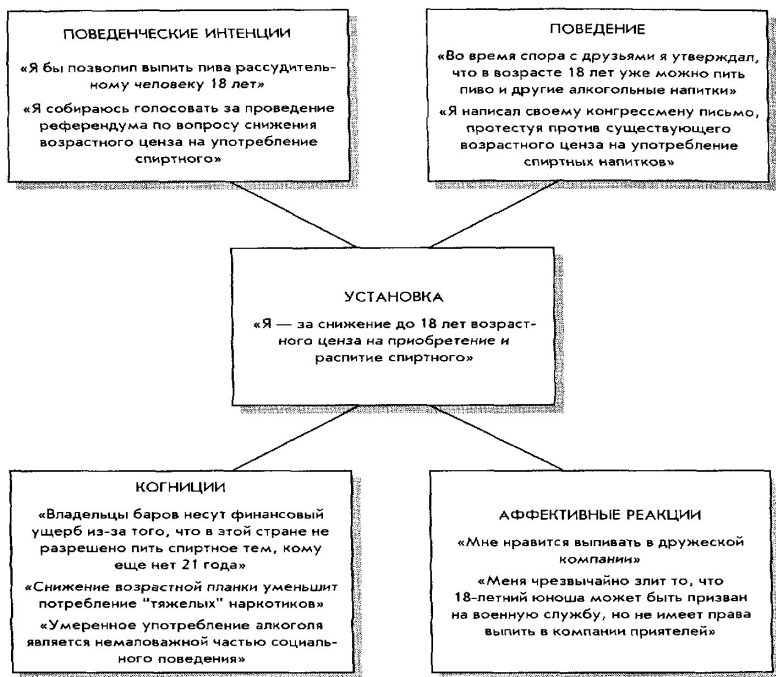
ПОВЕДЕНЧЕСКИЕ ИНТЕНЦИИ

«Я бы позволил выпить пива рассудительному человеку 18 лет»

«Я собираюсь голосовать за проведение референдума по вопросу снижения возрастного ценза на употребление спиртного»

ПОВЕДЕНИЕ

«Во время спора с друзьями я утверждал, что в возрасте 18 лет уже можно пить пиво и другие алкогольные напитки»

«Я написал своему конгрессмену письмо, протестуя против существующего возрастного ценза на употребление спиртных напитков»

УСТАНОВКА

«Я — за снижение до 18 лет возрастного ценза на приобретение и распитие спиртного»

КОГНИЦИИ

«Владельцы баров несут финансовый ущерб из-за того, что в этой стране не разрешено пить спиртное тем, кому еще нет 21 года»

«Снижение возрастной планки уменьшит потребление "тяжелых" наркотиков»

«Умеренное употребление алкоголя является немаловажной частью социального поведения»

АФФЕКТИВНЫЕ РЕАКЦИИ

«Мне нравится выпивать в дружеской компании»

«Меня чрезвычайно злит то, что 18-летний юноша может быть призван на военную службу, но не имеет права выпить в компании приятелей»